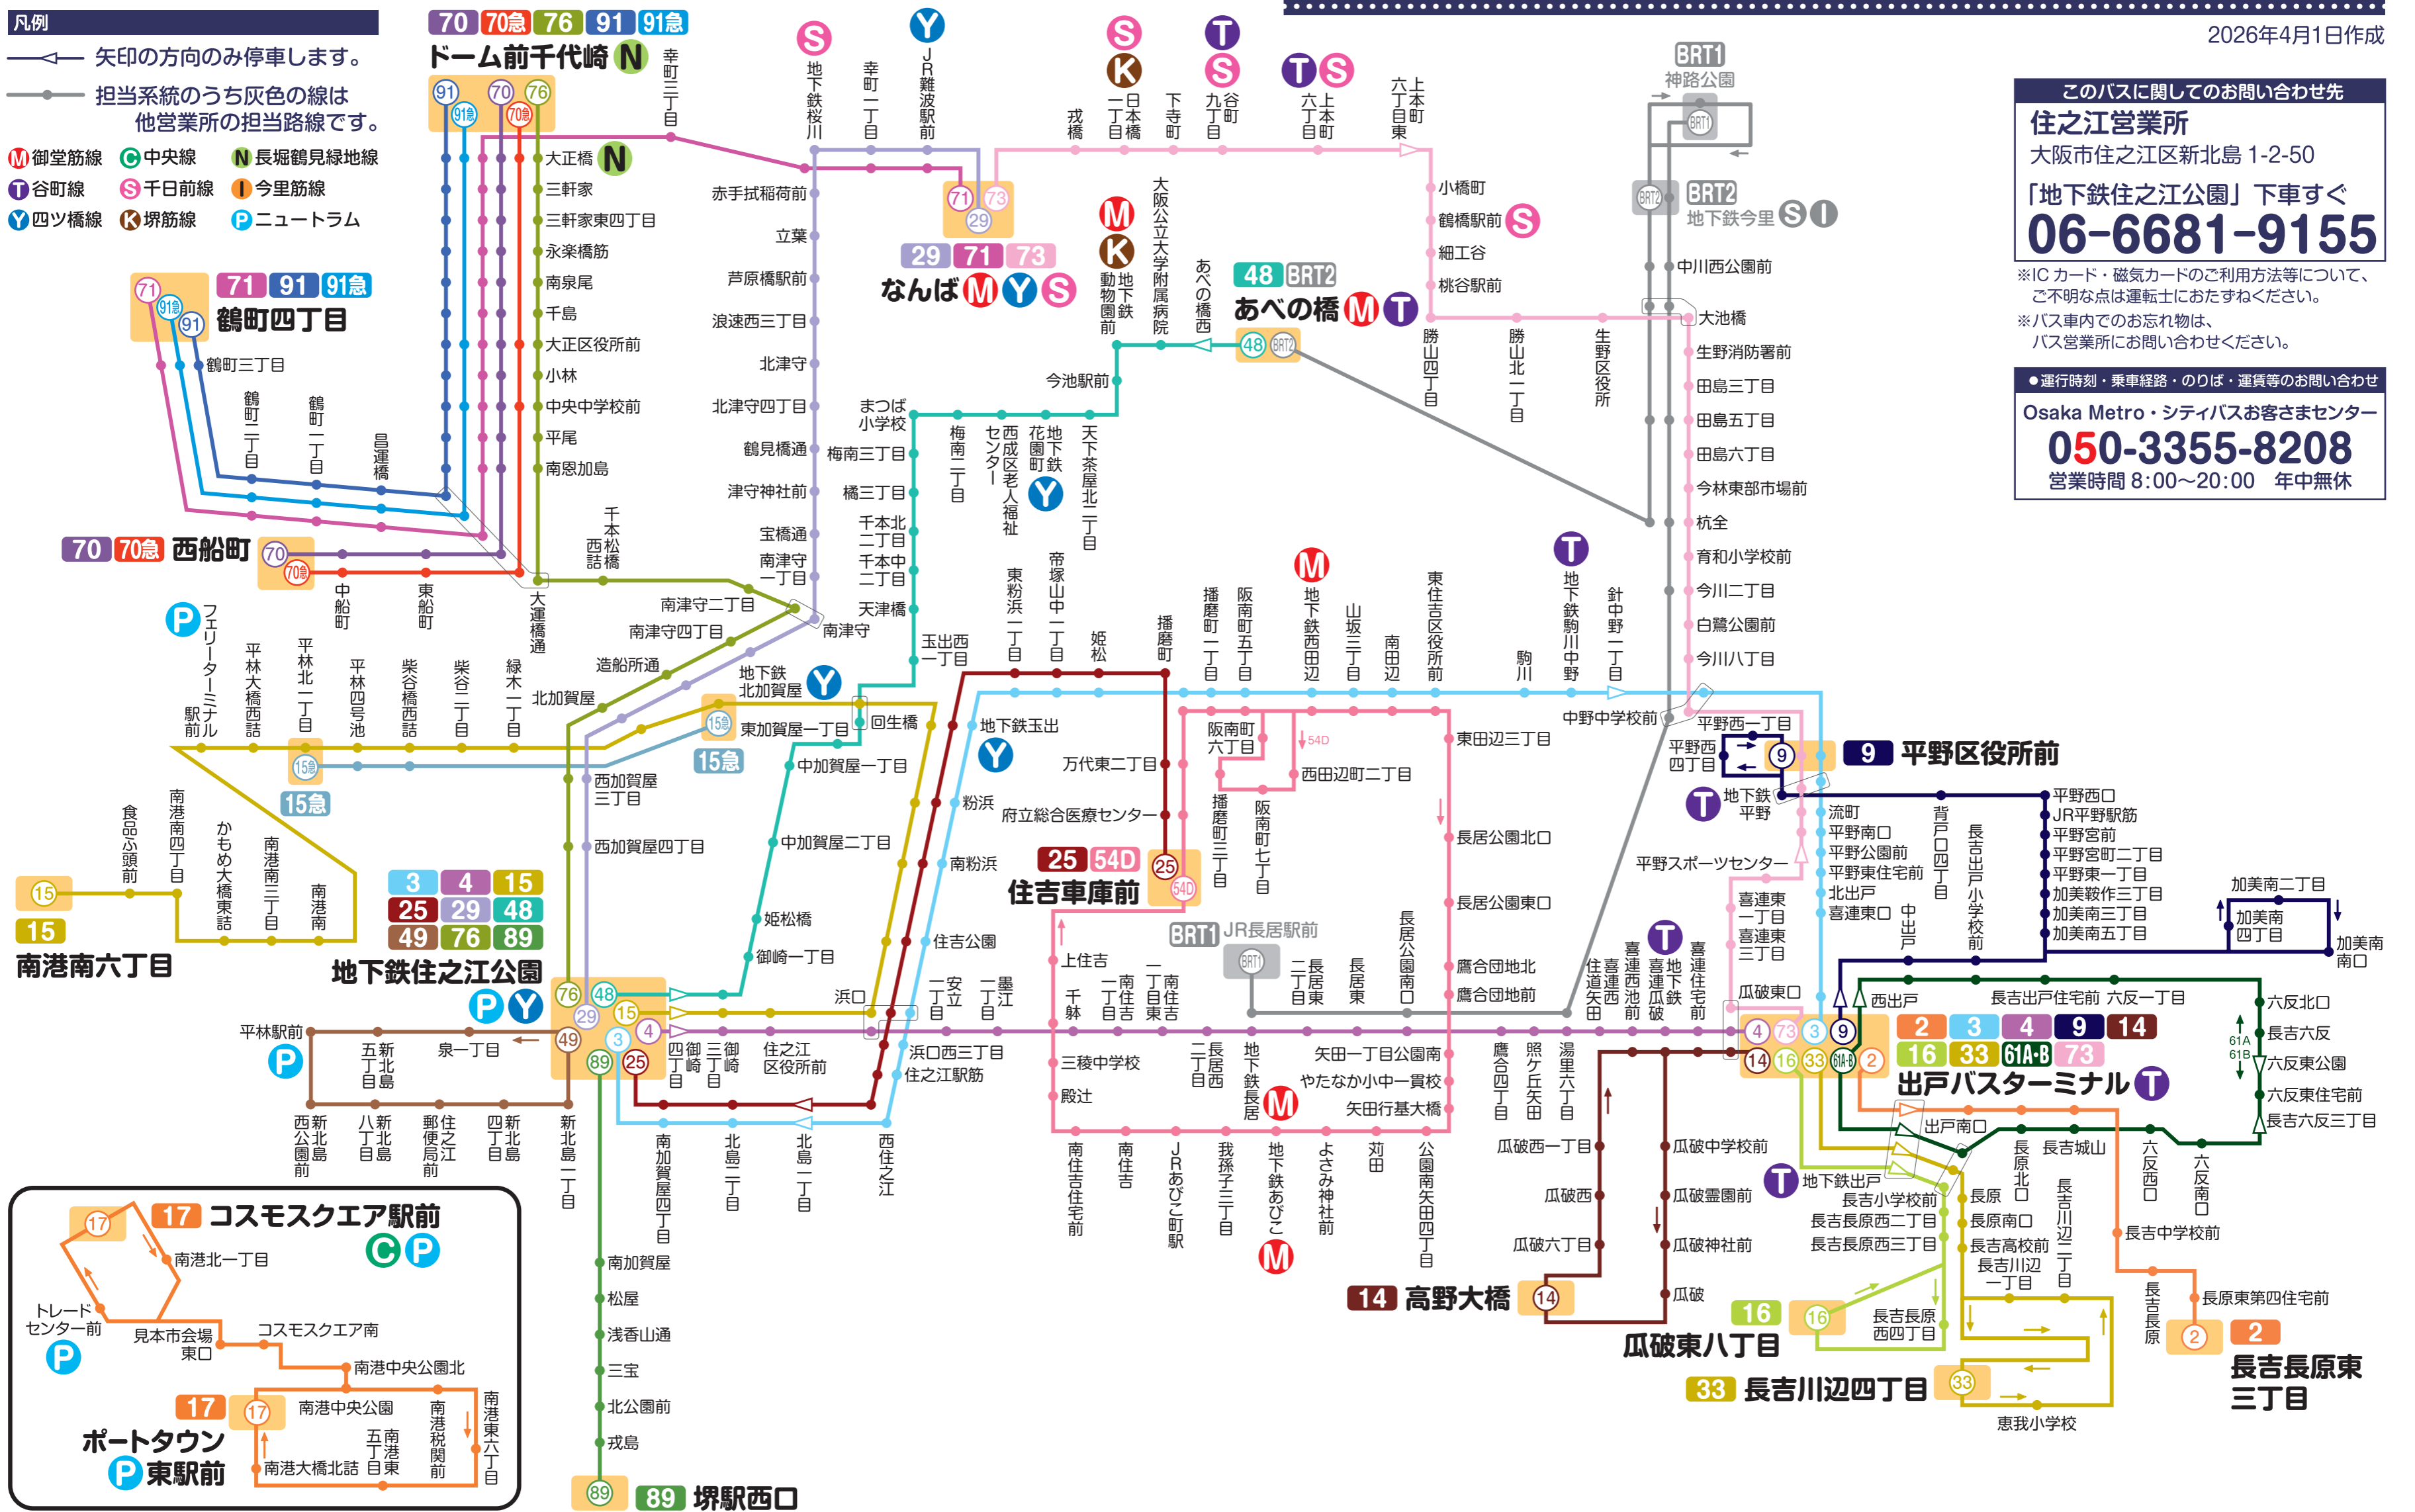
凡例

矢印の方向のみ停車します。

担当系統のうち灰色の線は他営業所の担当路線です。

M 御堂筋線 C 中央線 N 長堀鶴見緑地線
T 谷町線 S 千日前線 I 今里筋線
Y 四ツ橋線 K 堺筋線 P ニュートラム

2026年4月1日作成

このバスに関してのお問い合わせ先
住之江営業所
大阪市住之江区新北島 1-2-50
「地下鉄住之江公園」下車すぐ
06-6681-9155
※ICカード・磁気カードのご利用方法等について、ご不明な点は運転士におたずねください。
※バス車内でのお忘れ物は、バス営業所にお問い合わせください。

●運行時刻・乗車経路・のりば・運賃等のお問い合わせ
Osaka Metro・シティバスお客さまセンター
050-3355-8208
営業時間 8:00～20:00 年中無休

70 70急 76 91 91急 ドーム前千代崎 N
71 91 91急 鶴町四丁目
70 70急 西船町
29 71 73 なんば M Y S
48 BRT2 あべの橋 M T
BRT1 神路公園
BRT2 地下鉄今里 S I
9 平野区役所前
25 54D 住吉車庫前
3 4 15 25 29 48 49 76 89 地下鉄住之江公園 P Y
15 南港南六丁目
15急
2 3 4 9 14 16 33 61A・B 73 出戸バスターミナル T
14 高野大橋
16 瓜破東八丁目
33 長吉川辺四丁目
2 長吉長原東三丁目
17 コスモスクエア駅前 C P
17 ポートタウン東駅前 P
89 堺駅西口

大正橋 三軒家 三軒家東四丁目 永楽橋筋 南泉尾 千島 大正区役所前 小林 中央中学校前 平尾 南恩加島 千本西松詰橋 大運橋通 南津守二丁目 南津守四丁目 造船所通 北加賀屋 西加賀屋三丁目 西加賀屋四丁目 幸町三丁目 赤手拭稲荷前 立葉 芦原橋駅前 浪速西三丁目 北津守 北津守四丁目 鶴見橋通 津守神社前 宝橋通 南津守一丁目 南津守 地下鉄桜川 幸町一丁目 JR難波駅前 戎橋 日本橋一丁目 下寺町 谷町九丁目 上本町六丁目 上本町六丁目東 小橋町 鶴橋駅前 細工谷 桃谷駅前 勝山四丁目 勝山北一丁目 生野区役所 大阪公立大学附属病院 あべの橋西 地下鉄動物園前 今池駅前 まつば小学校 梅南三丁目 橋三丁目 千本北二丁目 千本中二丁目 天津橋 玉出西一丁目 梅南一丁目 西成区老人福祉センター 地下鉄花園町 天下茶屋北一丁目 東粉浜一丁目 帝塚山中一丁目 姫松 播磨町 播磨町一丁目 阪南町五丁目 地下鉄西田辺 山坂三丁目 南田辺 東住吉区役所前 駒川 地下鉄駒川中野 針中野一丁目 中野中学校前 中川西公園前 大池橋 生野消防署前 田島三丁目 田島五丁目 田島六丁目 今林東部市場前 杭全 育和小学校前 今川二丁目 白鷺公園前 今川八丁目 平野西一丁目 平野西四丁目 地下鉄平野 流町 平野南口 平野公園前 平野東住宅前 北出戸 喜連東口 出戸 背戸口四丁目 長吉出戸小学校前 平野西口 JR平野駅筋 平野宮前 平野宮町二丁目 平野東一丁目 加美鞍作三丁目 加美南三丁目 加美南五丁目 加美南二丁目 加美南四丁目 加美南南口 西出戸 長吉出戸住宅前 六反一丁目 六反北口 長吉六反 六反東公園 六反東住宅前 長吉六反三丁目 出戸南口 長原北口 長吉城山 六反西口 六反南口 長吉中学校前 長原東第四住宅前 長吉長原 地下鉄出戸 長吉小学校前 長吉長原西二丁目 長吉長原西三丁目 長原 長原南口 長吉高校前 長吉川辺一丁目 長吉川辺二丁目 長吉長原西四丁目 恵我小学校 平野スポーツセンター 喜連東一丁目 喜連東三丁目 瓜破東口 住道矢田 喜連西池前 喜連瓜破 地下鉄喜連 喜連住宅前 鷹合四丁目 照ケ丘矢田 湯里六丁目 瓜破西一丁目 瓜破西 瓜破六丁目 瓜破中学校前 瓜破霊園前 瓜破神社前 瓜破 東田辺三丁目 長居公園北口 長居公園東口 鷹合団地北 鷹合団地前 JR長居駅前 二長居東丁目 長居東 長居公園南口 矢田一丁目公園南 やたなか小中一貫校 矢田行基大橋 公園南矢田四丁目 刈田 よさみ神社前 地下鉄あびこ 我孫子三丁目 JRあびこ町駅 南住吉 南住吉住宅前 殿辻 三稜中学校 千躰 上住吉 一南住吉丁目 一南住吉丁目東 二長居西丁目 地下鉄長居 阪南町六丁目 西田辺町二丁目 播磨町三丁目 阪南町七丁目 万代東二丁目 府立総合医療センター 地下鉄玉出 粉浜 南粉浜 住吉公園 安立一丁目 墨江一丁目 浜口 浜口西三丁目 住之江駅筋 住之江区役所前 御崎三丁目 四崎一丁目 西住之江 北島一丁目 北島三丁目 南加賀屋四丁目 南加賀屋 松屋 浅香山通 三宝 北公園前 戎島 新北島一丁目 四新北島丁目 郵便局住之江前 八新北島丁目 西新北島公園前 五新北島丁目 泉一丁目 平林駅前 姫松橋 御崎一丁目 中加賀屋一丁目 中加賀屋二丁目 東加賀屋一丁目 回生橋 地下鉄北加賀屋 中船町 東船町 鶴町三丁目 鶴町二丁目 鶴町一丁目 昌運橋 フェリーターミナル駅前 平林大橋西詰 平林北一丁目 平林四号池 柴谷橋西詰 柴谷一丁目 緑木一丁目 食品ふ頭前 南港南四丁目 かもめ大橋東詰 南港南三丁目 南港南

南港北一丁目 トレードセンター前 見本市会場東口 コスモスクエア南 南港中央公園北 南港中央公園 南港税関前 南港東六丁目 南港東五丁目 南港大橋北詰